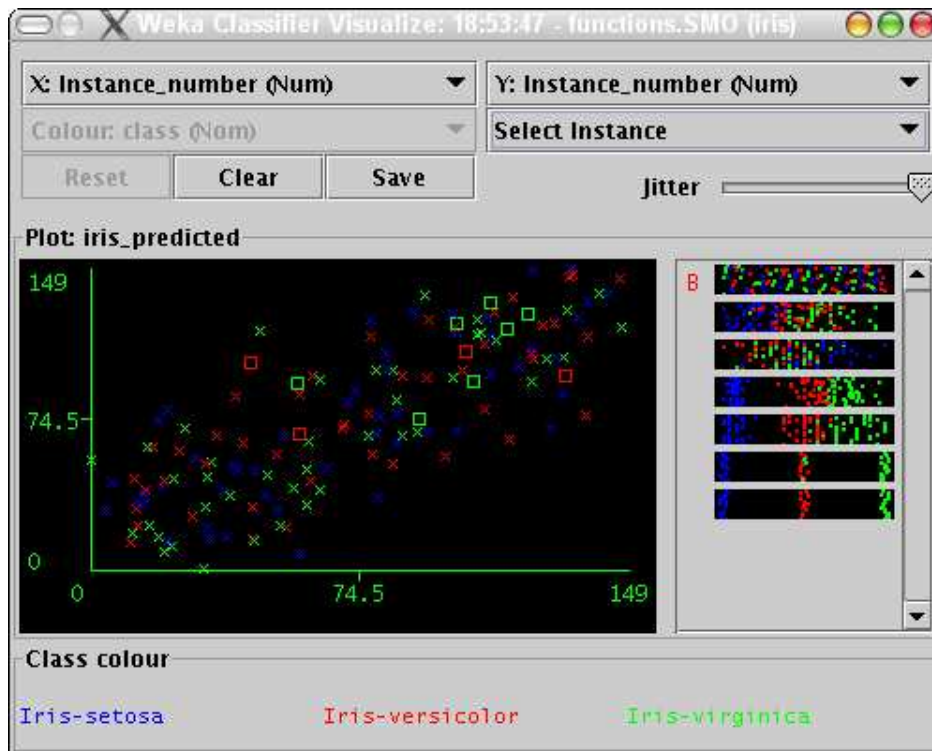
Weka Classifier Visualize: 18:53:47 - functions.SMO (iris)

X: Instance_number (Num)

Y: Instance_number (Num)

Colour: class (Nom)

Select Instance

Reset

Clear

Save

Jitter

Plot: iris_predicted

149

74.5

0

0

74.5

149

B

Class colour

Iris-setosa

Iris-versicolor

Iris-virginica